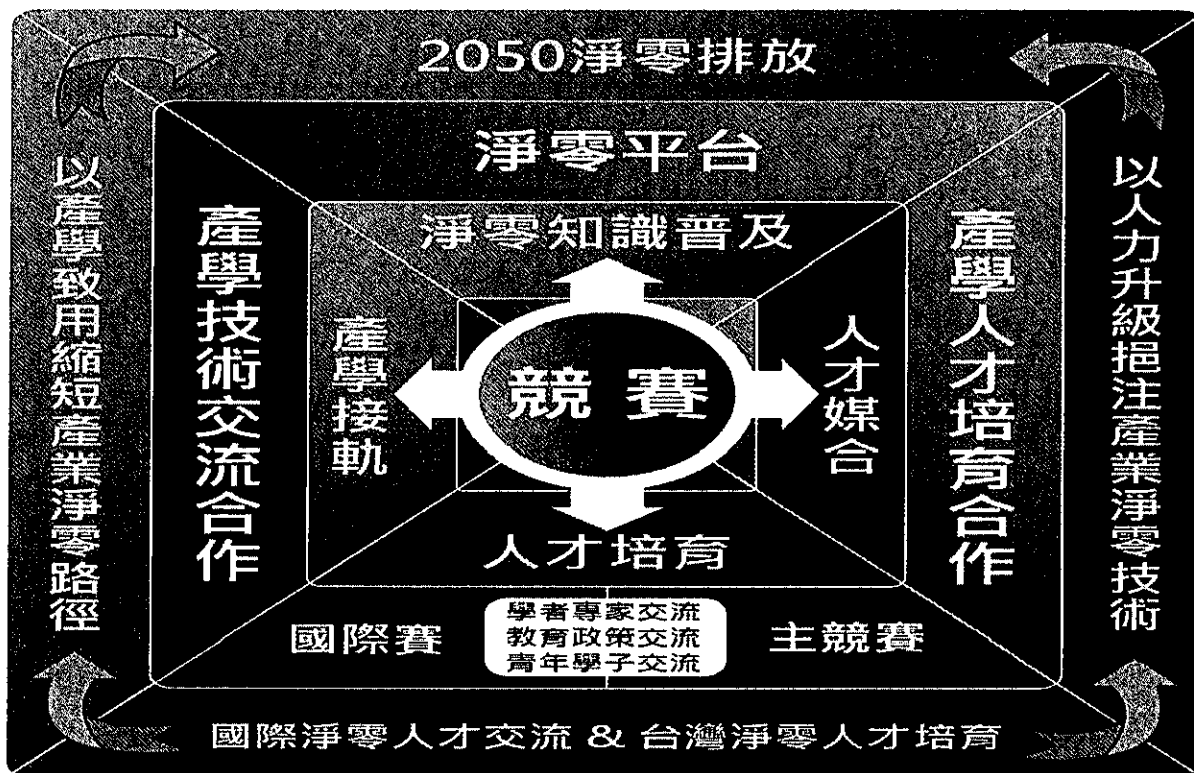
2050淨零排放

以產學致用縮短產業淨零路徑

淨零平台

產學技術交流合作

淨零知識普及

產學接軌

競 賽

人才媒合

人才培育

產學人才培育合作

以人力升級挹注產業淨零技術

國際賽

學者專家交流
教育政策交流
青年學子交流

主競賽

國際淨零人才交流 & 台灣淨零人才培育